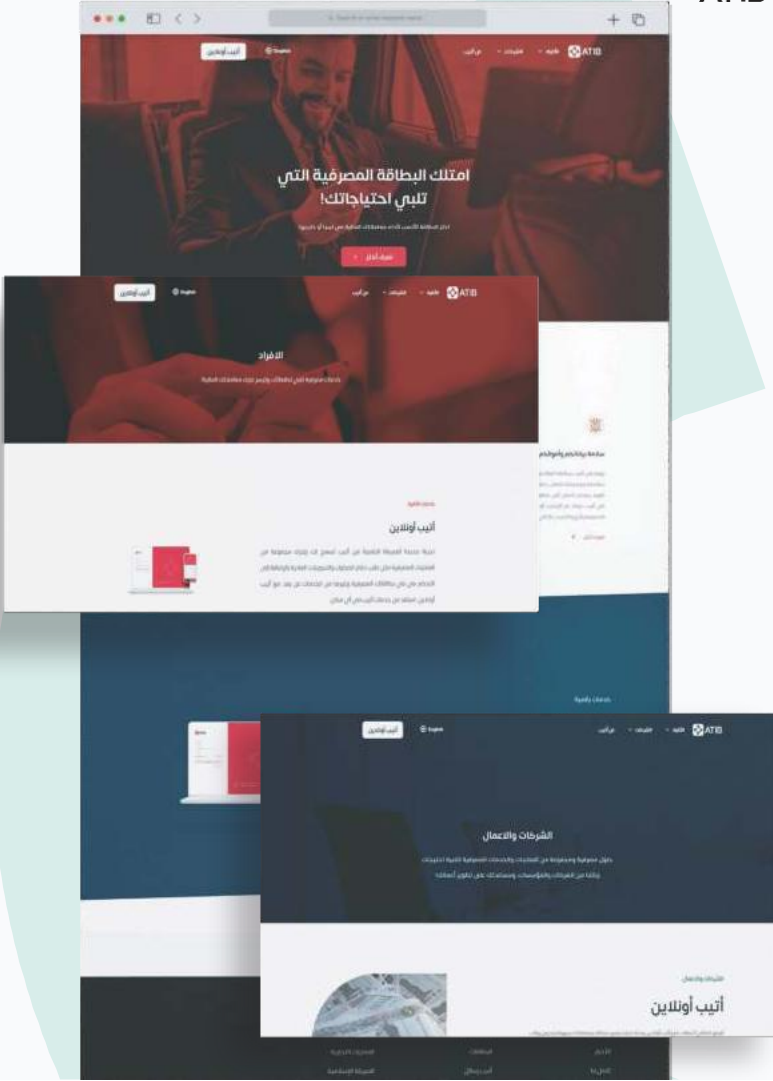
ATIB

أتيب أونلاين
English
من أتيب
منتجات
عالمنا
ATIB

امتلك البطاقة المصرفية التي تلبي احتياجاتك!

تعرف أكثر

أتيب أونلاين
English
من أتيب
منتجات
عالمنا
ATIB

الافراد

أتيب أونلاين

أتيب أونلاين
English
من أتيب
منتجات
عالمنا
ATIB

الشركات والاعمال

أتيب أونلاين